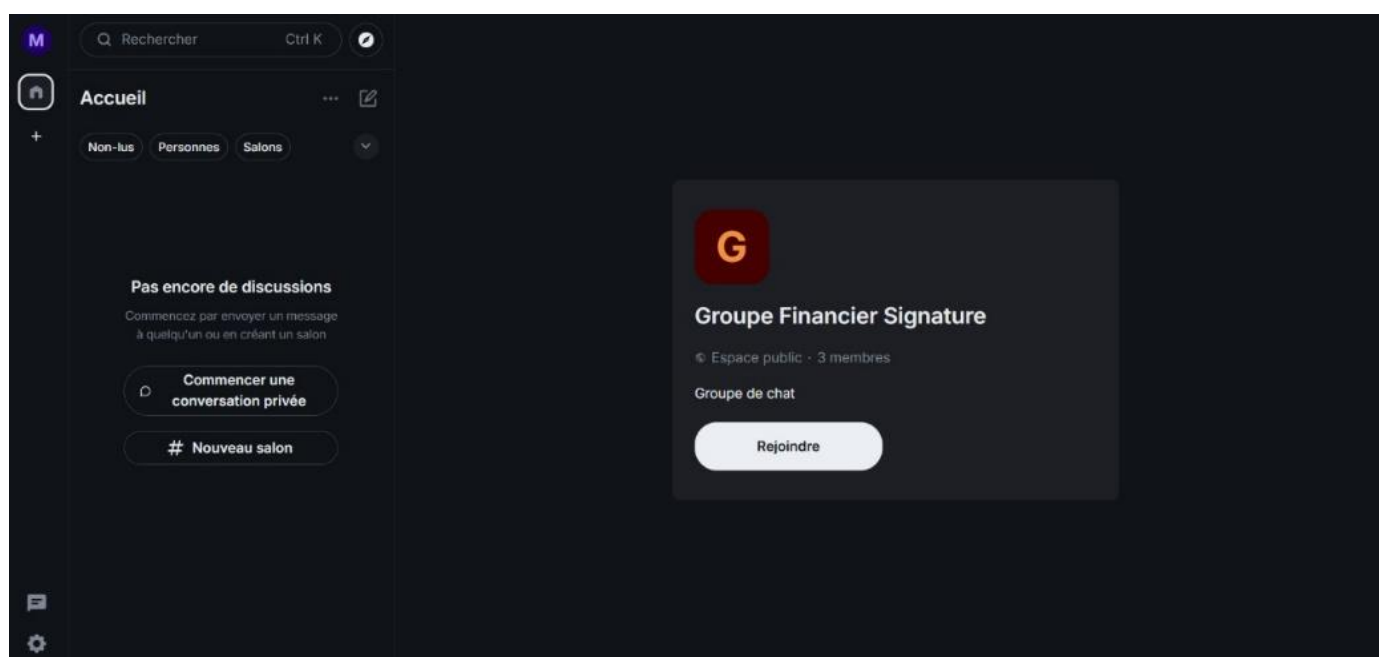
M

Rechercher Ctrl K

Accueil

Non-lus Personnes Salons

Pas encore de discussions

Commencez par envoyer un message à quelqu'un ou en créant un salon

Commencer une conversation privée

# Nouveau salon

G

Groupe Financier Signature

Espace public · 3 membres

Groupe de chat

Rejoindre